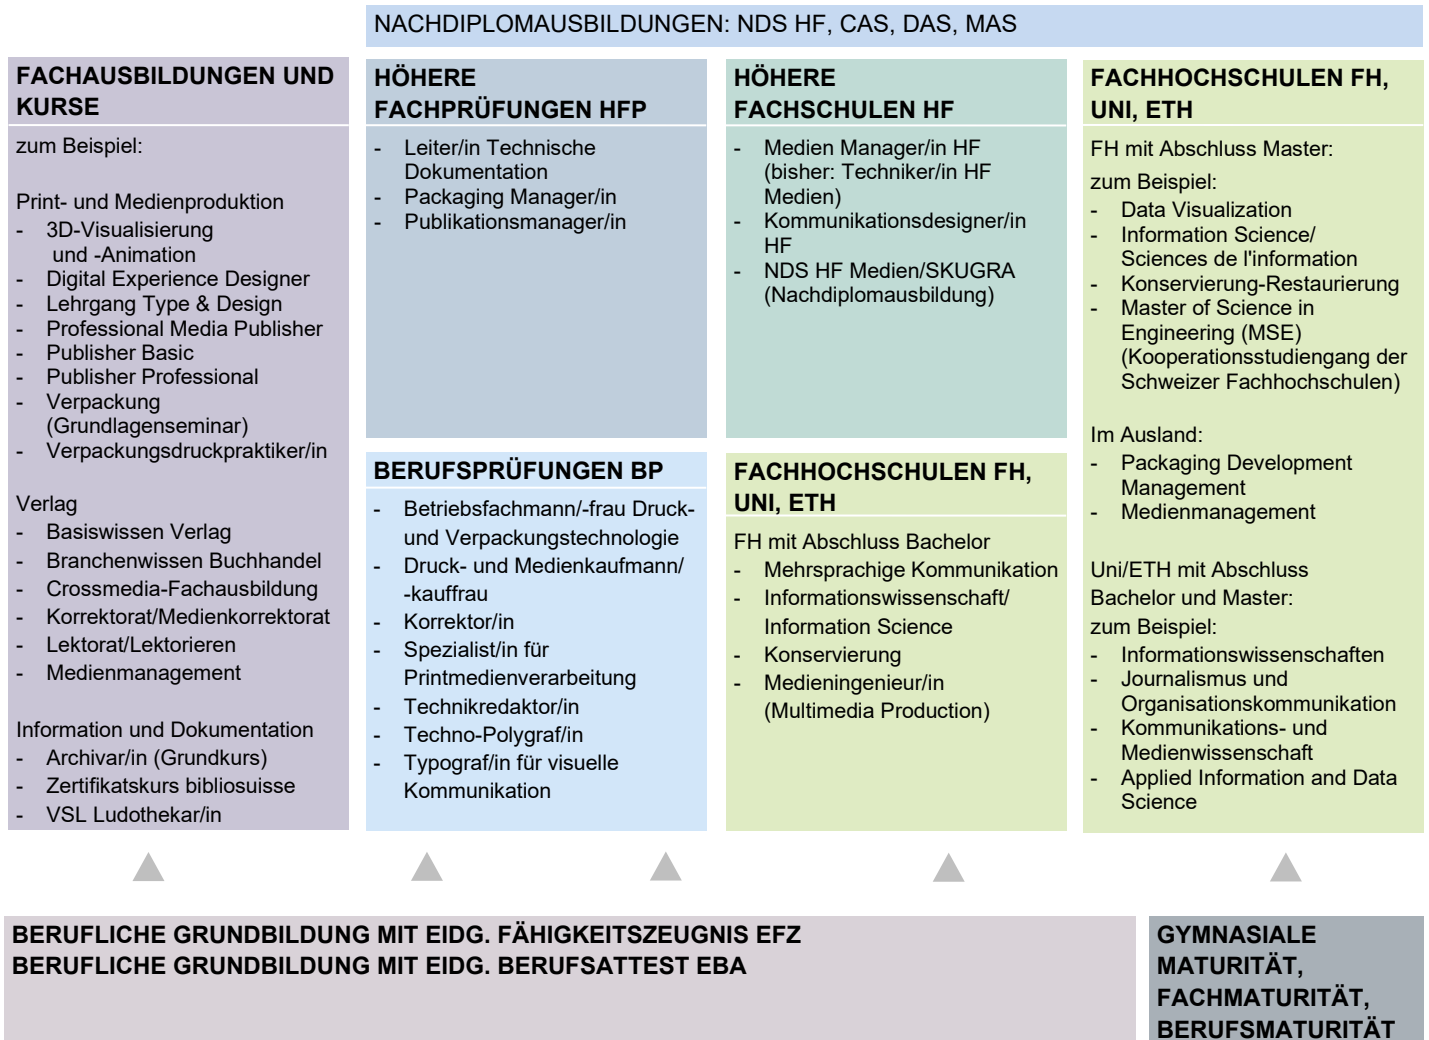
NACHDIPLOMAUSBILDUNGEN: NDS HF, CAS, DAS, MAS

FACHAUSBILDUNGEN UND KURSE

zum Beispiel:

Print- und Medienproduktion
- 3D-Visualisierung und -Animation
- Digital Experience Designer
- Lehrgang Type & Design
- Professional Media Publisher
- Publisher Basic
- Publisher Professional
- Verpackung (Grundlagenseminar)
- Verpackungsdruckpraktiker/in

Verlag
- Basiswissen Verlag
- Branchenwissen Buchhandel
- Crossmedia-Fachausbildung
- Korrektorat/Medienkorrektorat
- Lektorat/Lektorieren
- Medienmanagement

Information und Dokumentation
- Archivar/in (Grundkurs)
- Zertifikatskurs bibliosuisse
- VSL Ludothekar/in

HÖHERE FACHPRÜFUNGEN HFP
- Leiter/in Technische Dokumentation
- Packaging Manager/in
- Publikationsmanager/in

BERUFSPRÜFUNGEN BP
- Betriebsfachmann/-frau Druck- und Verpackungstechnologie
- Druck- und Medienkaufmann/ -kauffrau
- Korrektor/in
- Spezialist/in für Printmedienverarbeitung
- Technikredaktor/in
- Techno-Polygraf/in
- Typograf/in für visuelle Kommunikation

HÖHERE FACHSCHULEN HF
- Medien Manager/in HF (bisher: Techniker/in HF Medien)
- Kommunikationsdesigner/in HF
- NDS HF Medien/SKUGRA (Nachdiplomausbildung)

FACHHOCHSCHULEN FH, UNI, ETH
FH mit Abschluss Bachelor
- Mehrsprachige Kommunikation
- Informationswissenschaft/ Information Science
- Konservierung
- Medieningenieur/in (Multimedia Production)

FACHHOCHSCHULEN FH, UNI, ETH
FH mit Abschluss Master:
zum Beispiel:
- Data Visualization
- Information Science/ Sciences de l'information
- Konservierung-Restaurierung
- Master of Science in Engineering (MSE) (Kooperationsstudiengang der Schweizer Fachhochschulen)

Im Ausland:
- Packaging Development Management
- Medienmanagement

Uni/ETH mit Abschluss Bachelor und Master:
zum Beispiel:
- Informationswissenschaften
- Journalismus und Organisationskommunikation
- Kommunikations- und Medienwissenschaft
- Applied Information and Data Science

BERUFLICHE GRUNDBILDUNG MIT EIDG. FÄHIGKEITSZEUGNIS EFZ
BERUFLICHE GRUNDBILDUNG MIT EIDG. BERUFSATTEST EBA

GYMNASIALE MATURITÄT, FACHMATURITÄT, BERUFSMATURITÄT